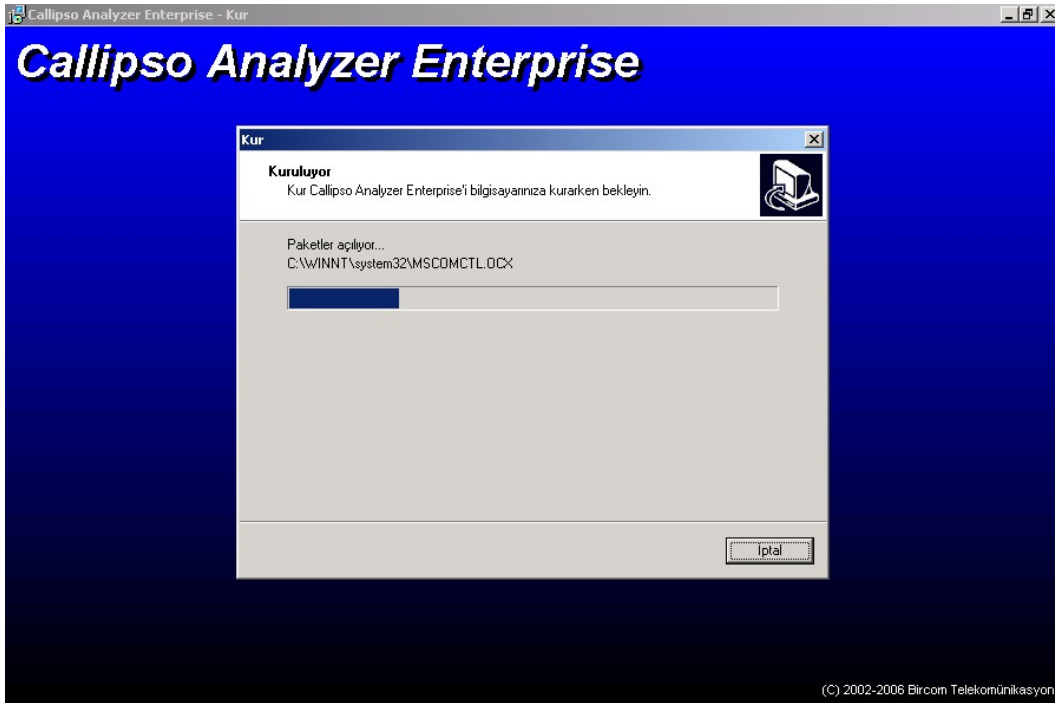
Callipso Analyzer Enterprise - Kur

Callipso Analyzer Enterprise

Kur

Kuruluyor
Kur Callipso Analyzer Enterprise'i bilgisayarınıza kurarken bekleyin.

Paketler açılıyor...
C:\WINNT\system32\MSCOMCTL.OCX

Iptal

(C) 2002-2006 Bircom Telekomünikasyon